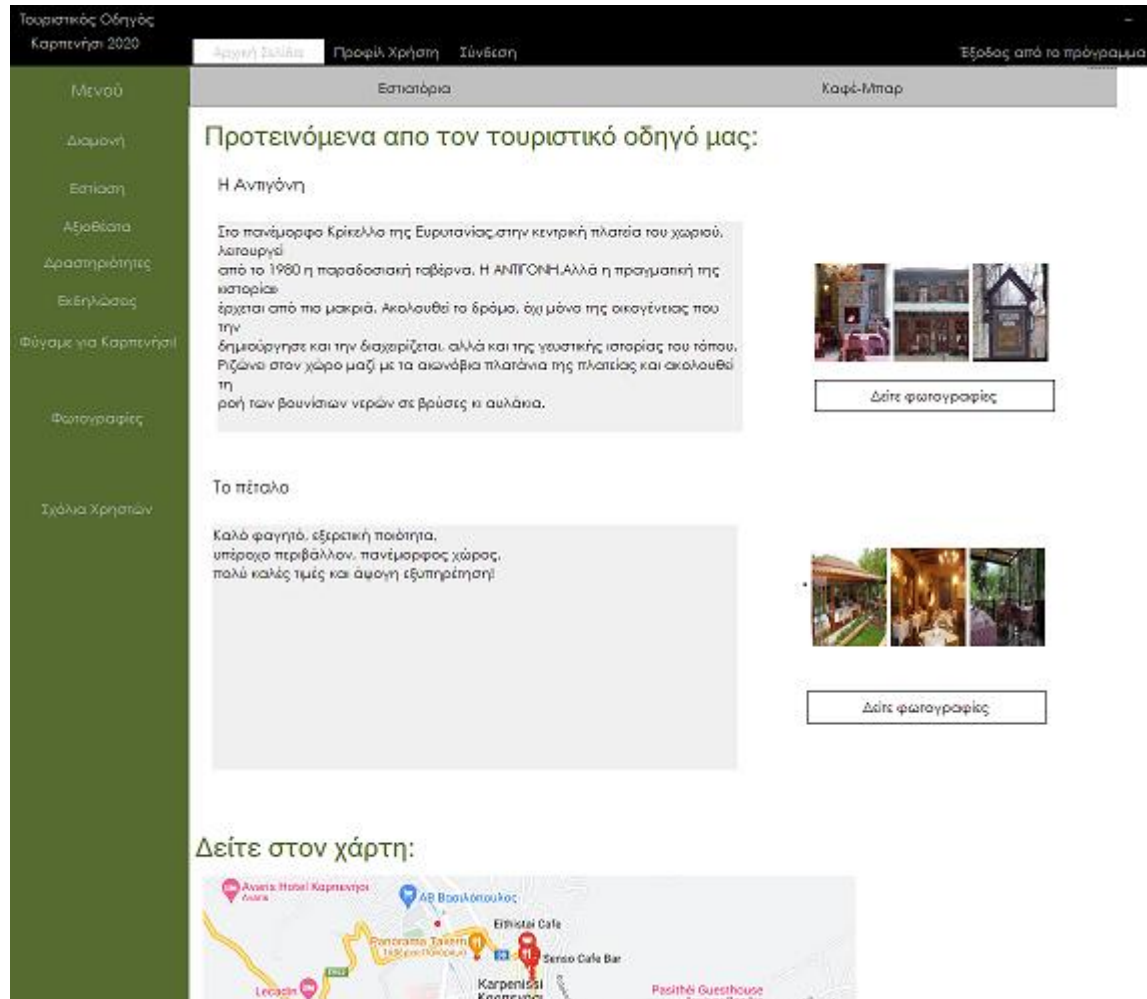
Τουριστικός Οδηγός Καρπενήσι 2020

Αρχική Σελίδα Προφίλ Χρήστη Σύνδεση

Έξοδος από το πρόγραμμα

Μενού

Διαμονή

Εστίαση

Αξιοθέατα

Δραστηριότητες

Εκδηλώσεις

Φύγαμε για Καρπενήσι!

Φωτογραφίες

Σχόλια Χρηστών

Εστιατόρια

Καφέ-Μπαρ

Προτεινόμενα απο τον τουριστικό οδηγό μας:

Η Αντιγόνη

Στο πανέμορφο Κρίκελλο της Ευρυτανίας,στην κεντρική πλατεία του χωριού, λειτουργεί από το 1980 η παραδοσιακή ταβέρνα, Η ΑΝΤΙΓΟΝΗ.Αλλά η πραγματική της ιστορία έρχεται από πιο μακριά. Ακολουθεί το δρόμο, όχι μόνο της οικογένειας που την δημιούργησε και την διαχειρίζεται, αλλά και της γευστικής ιστορίας του τόπου. Ριζώνει στον χώρο μαζί με τα αιωνόβια πλατάνια της πλατείας και ακολουθεί τη ροή των βουνίσιων νερών σε βρύσες κι αυλάκια.

Δείτε φωτογραφίες

Το πέταλο

Καλό φαγητό, εξερετική ποιότητα, υπέροχο περιβάλλον, πανέμορφος χώρος, πολύ καλές τιμές και άψογη εξυπηρέτηση!

Δείτε φωτογραφίες

Δείτε στον χάρτη:

Avaris Hotel Καρπενήσι
ΑΒ Βασιλόπουλος
Elthistai Cafe
Panorama Tavern
Senso Cafe Bar
Lecadin
Karpenissi
Pasithéi Guesthouse